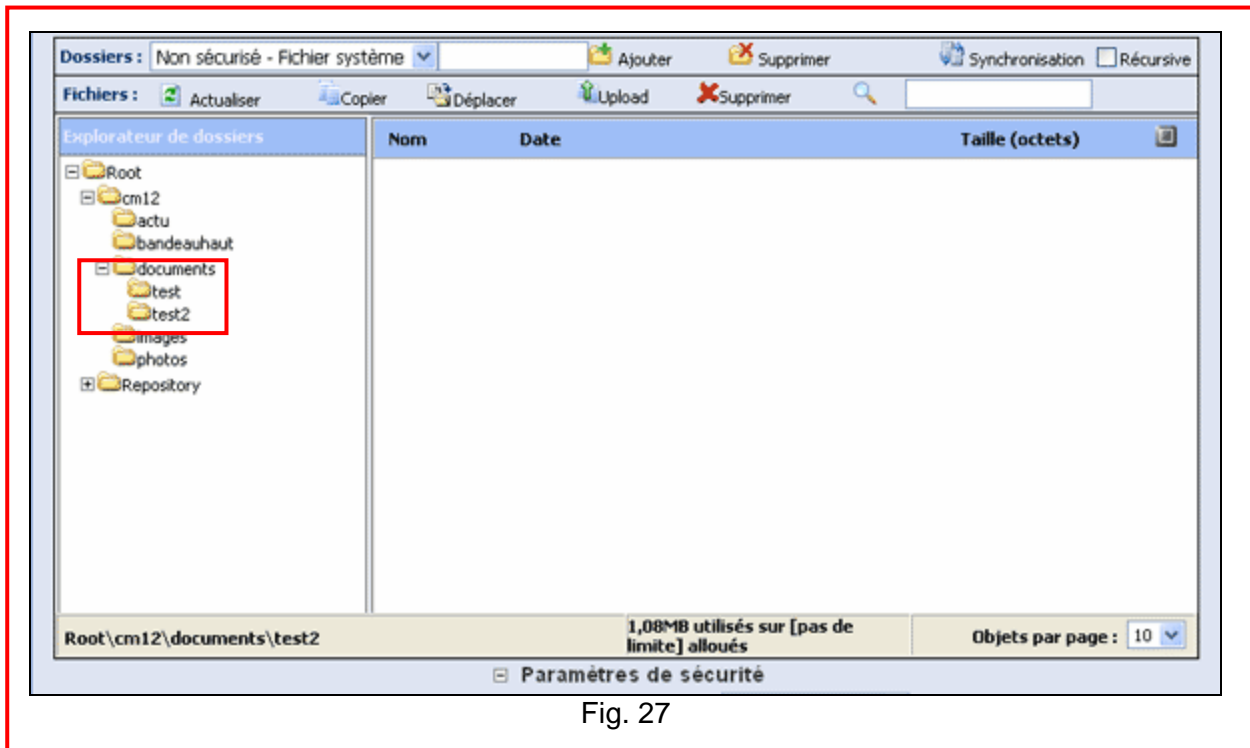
Dossiers : Non sécurisé - Fichier système Ajouter Supprimer Synchronisation Récursive

Fichiers : Actualiser Copier Déplacer Upload Supprimer

Explorateur de dossiers

Nom Date Taille (octets)

Root
cm12
actu
bandeauhaut
documents
test
test2
images
photos
Repository

Root\cm12\documents\test2

1,08MB utilisés sur [pas de limite] alloués

Objets par page : 10

Paramètres de sécurité

Fig. 27